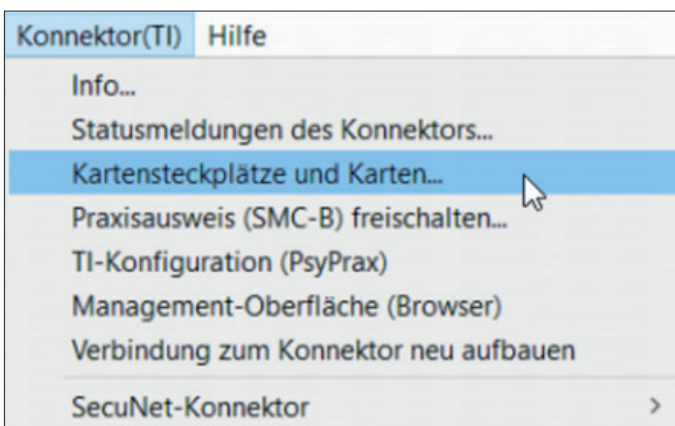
Konnektor(TI) Hilfe

Info...
Statusmeldungen des Konnektors...
Kartensteckplätze und Karten...
Praxisausweis (SMC-B) freischalten...
TI-Konfiguration (PsyPrax)
Management-Oberfläche (Browser)
Verbindung zum Konnektor neu aufbauen
SecuNet-Konnektor >